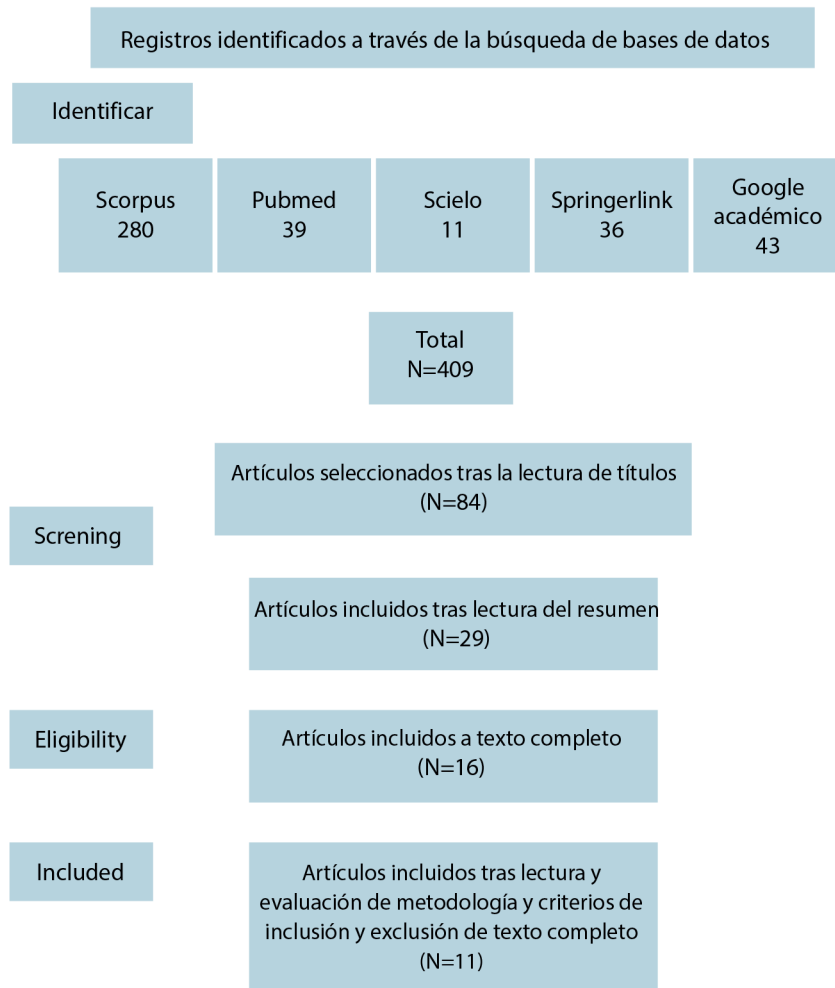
Registros identificados a través de la búsqueda de bases de datos

Identificar

Scorpus
280

Pubmed
39

Scielo
11

Springerlink
36

Google académico
43

Total
N=409

Artículos seleccionados tras la lectura de títulos
(N=84)

Screning

Artículos incluidos tras lectura del resumen
(N=29)

Eligibility

Artículos incluidos a texto completo
(N=16)

Included

Artículos incluidos tras lectura y evaluación de metodología y criterios de inclusión y exclusión de texto completo
(N=11)